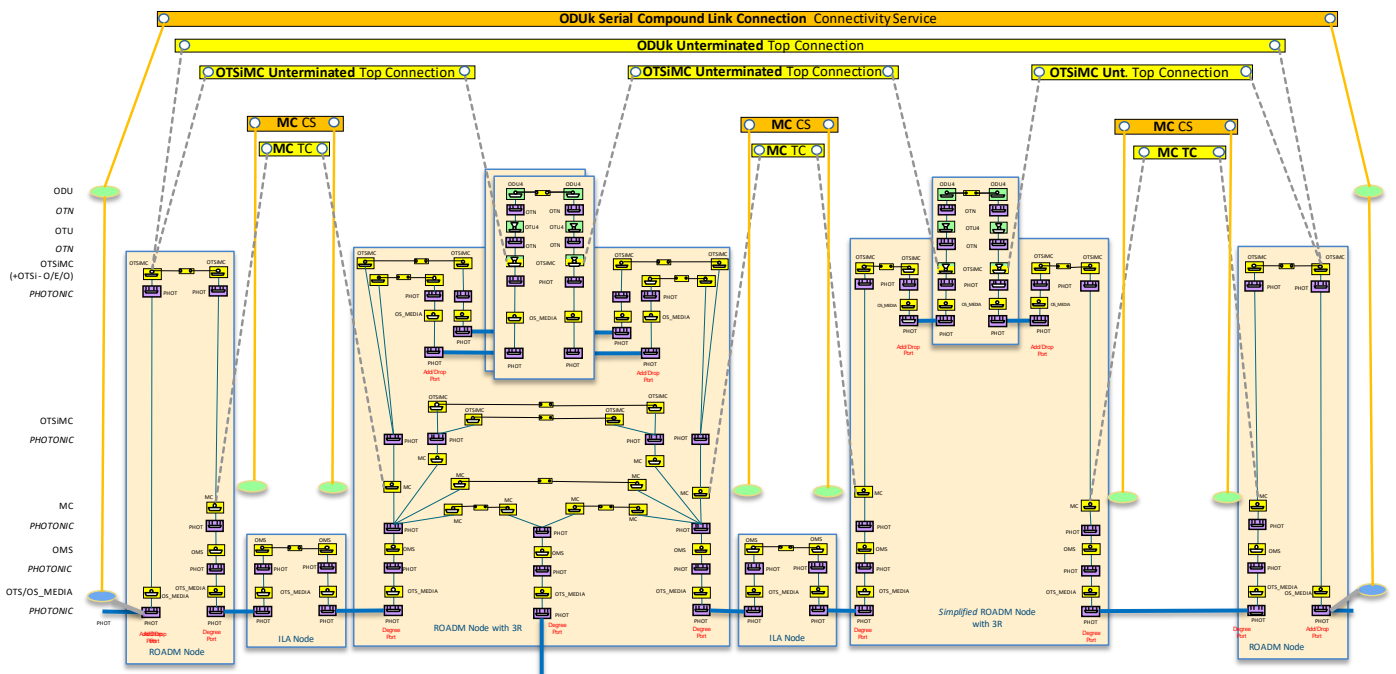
ODUk Serial Compound Link Connection Connectivity Service

ODUk Unterminated Top Connection

OTSiMC Unterminated Top Connection
OTSiMC Unterminated Top Connection
OTSiMC Unt. Top Connection

MC CS
MC TC
MC CS
MC TC
MC CS
MC TC

ODU
OTN
OTU
OTN
OTSiMC
(+OTSi - O/E/O)
PHOTONIC

OTSiMC
PHOTONIC

MC
PHOTONIC
OMS
PHOTONIC
OTS/OS_MEDIA
PHOTONIC

OTSiMC
PHOT
OTSiMC
PHOT
MC
PHOT
OMS
PHOT
OTS_MEDIA
OS_MEDIA
PHOT
PHOT
PHOT
Add/Drop Port
Degree Port
ROADM Node

OMS
OMS
PHOT
OTS_MEDIA
PHOT
PHOT
ILA Node

ODU4
ODU4
OTN
OTU4
OTN
OTSiMC
PHOT
OS_MEDIA
PHOT
PHOT
OTSiMC
OTSiMC
PHOT
OS_MEDIA
Add/Drop Port
Add/Drop Port
OTSiMC
OTSiMC
PHOT
MC
MC
MC
MC
MC
MC
OMS
OTS_MEDIA
PHOT
Degree Port
ROADM Node with 3R

OMS
OMS
OTS_MEDIA
PHOT
PHOT
ILA Node

ODU4
ODU4
OTN
OTU4
OTN
OTSiMC
OTSiMC
OS_MEDIA
PHOT
Add/Drop Port
Add/Drop Port
MC
PHOT
OMS
OTS_MEDIA
Degree Port
Simplified ROADM Node with 3R

OTSiMC
OTSiMC
PHOT
MC
PHOT
OMS
PHOT
OTS_MEDIA
OS_MEDIA
Degree Port
Add/Drop Port
ROADM Node